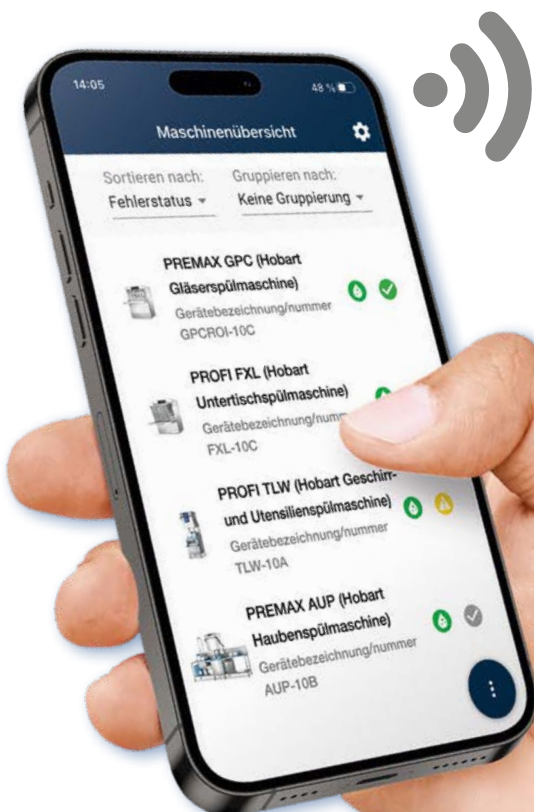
14:05

48 %

Maschinenübersicht

Sortieren nach:
Fehlerstatus

Gruppieren nach:
Keine Gruppierung

PREMAX GPC (Hobart Gläserspülmaschine)
Gerätebezeichnung/nummer
GPCROI-10C

PROFI FXL (Hobart Untertischspülmaschine)
Gerätebezeichnung/numm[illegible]
FXL-10C

PROFI TLW (Hobart Geschirr- und Utensilienspülmaschine)
Gerätebezeichnung/nummer
TLW-10A

PREMAX AUP (Hobart Haubenspülmaschine)
Gerätebezeichnung/nummer
AUP-10B